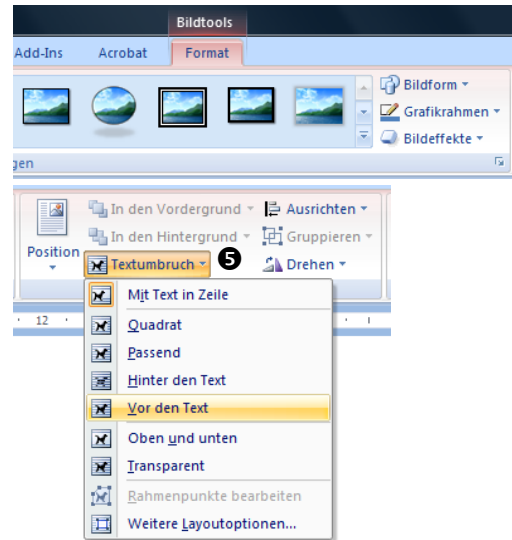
Bildtools
Add-Ins Acrobat Format
Bildform
Grafikrahmen
Bildeffekte
gen
Position
In den Vordergrund
In den Hintergrund
Textumbruch
5
Ausrichten
Gruppieren
Drehen
12
Mit Text in Zeile
Quadrat
Passend
Hinter den Text
Vor den Text
Oben und unten
Transparent
Rahmenpunkte bearbeiten
Weitere Layoutoptionen...